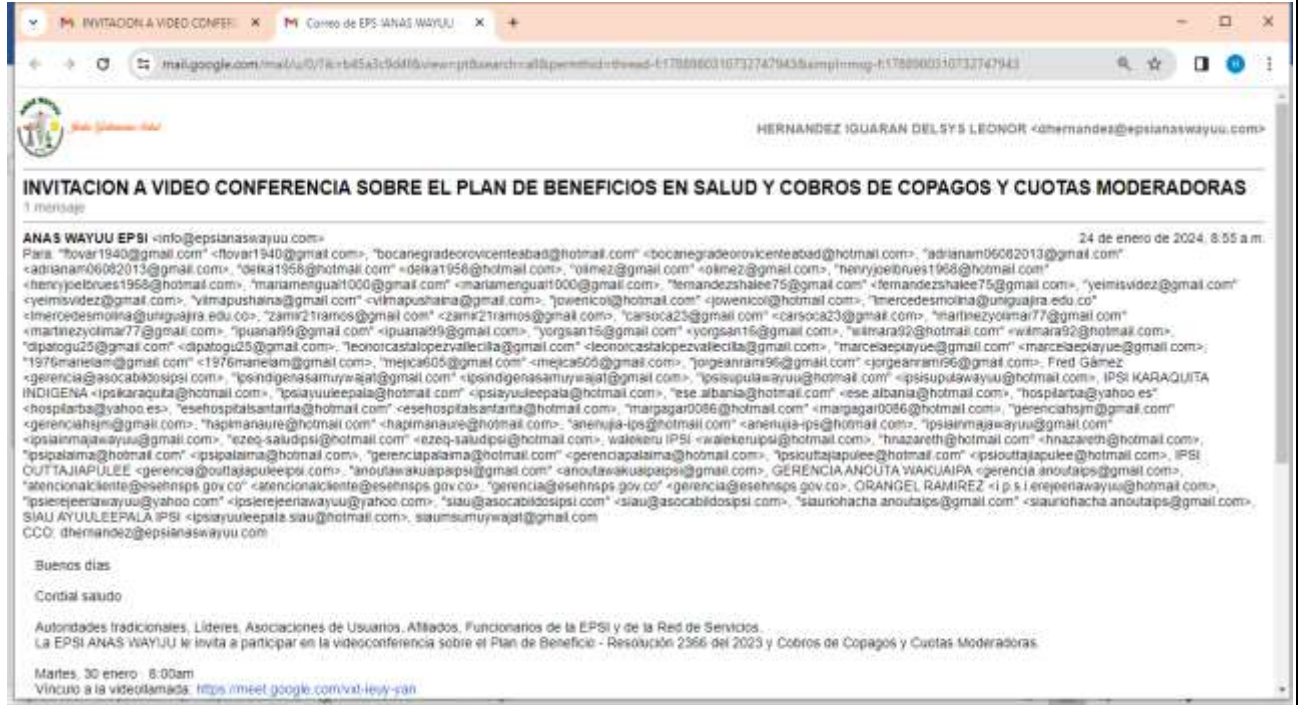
M INVITACION A VIDEO CONFER ×   M Correo de EPS ANAS WAYUU ×   +

mail.google.com/mail/u/0/?ik=b45a3c9d4f&view=pt&search=all&permthid=thread-f:1788860310732747943&simpl=msg-f:1788860310732747943

HERNANDEZ IGUARAN DELSYS LEONOR <dhernandez@epsianaswayuu.com>

INVITACION A VIDEO CONFERENCIA SOBRE EL PLAN DE BENEFICIOS EN SALUD Y COBROS DE COPAGOS Y CUOTAS MODERADORAS
1 mensaje

ANAS WAYUU EPSI <info@epsianaswayuu.com>   24 de enero de 2024, 8:55 a.m.
Para: "flovar1940@gmail.com" <flovar1940@gmail.com>, "bocanegradeorovicenteabad@hotmail.com" <bocanegradeorovicenteabad@hotmail.com>, "adrianam06082013@gmail.com" <adrianam06082013@gmail.com>, "delka1958@hotmail.com" <delka1958@hotmail.com>, "olimez@gmail.com" <olimez@gmail.com>, "henryjoelbrues1968@hotmail.com" <henryjoelbrues1968@hotmail.com>, "mariamengual1000@gmail.com" <mariamengual1000@gmail.com>, "fernandezshalee75@gmail.com" <fernandezshalee75@gmail.com>, "yeimisvidez@gmail.com" <yeimisvidez@gmail.com>, "vilmapushaina@gmail.com" <vilmapushaina@gmail.com>, "jowenicol@hotmail.com" <jowenicol@hotmail.com>, "lmercedesmolina@uniguajira.edu.co" <lmercedesmolina@uniguajira.edu.co>, "zamir21ramos@gmail.com" <zamir21ramos@gmail.com>, "carsoca23@gmail.com" <carsoca23@gmail.com>, "martinezyolimar77@gmail.com" <martinezyolimar77@gmail.com>, "ipuana99@gmail.com" <ipuana99@gmail.com>, "yorgsan16@gmail.com" <yorgsan16@gmail.com>, "wilmara92@hotmail.com" <wilmara92@hotmail.com>, "dipatogu25@gmail.com" <dipatogu25@gmail.com>, "leonorcastalopezvallecilla@gmail.com" <leonorcastalopezvallecilla@gmail.com>, "marcelaeplayue@gmail.com" <marcelaeplayue@gmail.com>, "1976marielam@gmail.com" <1976marielam@gmail.com>, "mejica605@gmail.com" <mejica605@gmail.com>, "jorgeanrami96@gmail.com" <jorgeanrami96@gmail.com>, Fred Gámez <gerencia@asocabildosipsi.com>, "ipsindigenasamuywajat@gmail.com" <ipsindigenasamuywajat@gmail.com>, "ipsisupulawayuu@hotmail.com" <ipsisupulawayuu@hotmail.com>, IPSI KARAQUITA INDIGENA <ipsikaraquita@hotmail.com>, "ipsiayuuleepala@hotmail.com" <ipsiayuuleepala@hotmail.com>, "ese.albania@hotmail.com" <ese.albania@hotmail.com>, "hospilarba@yahoo.es" <hospilarba@yahoo.es>, "esehospitalsantarita@hotmail.com" <esehospitalsantarita@hotmail.com>, "margagar0086@hotmail.com" <margagar0086@hotmail.com>, "gerenciahsjm@gmail.com" <gerenciahsjm@gmail.com>, "hapimanaure@hotmail.com" <hapimanaure@hotmail.com>, "anenujia-ips@hotmail.com" <anenujia-ips@hotmail.com>, "ipsiainmajawayuu@gmail.com" <ipsiainmajawayuu@gmail.com>, "ezeq-saludipsi@hotmail.com" <ezeq-saludipsi@hotmail.com>, walekeru IPSI <walekeruipsi@hotmail.com>, "hnazareth@hotmail.com" <hnazareth@hotmail.com>, "ipsipalaima@hotmail.com" <ipsipalaima@hotmail.com>, "gerenciapalaima@hotmail.com" <gerenciapalaima@hotmail.com>, "ipsiouttajiapulee@hotmail.com" <ipsiouttajiapulee@hotmail.com>, IPSI OUTTAJIAPULEE <gerencia@outtajiapuleeipsi.com>, "anoutawakuaipaipsi@gmail.com" <anoutawakuaipaipsi@gmail.com>, GERENCIA ANOUTA WAKUAIPA <gerencia.anoutaips@gmail.com>, "atencionalcliente@esehnsps.gov.co" <atencionalcliente@esehnsps.gov.co>, "gerencia@esehnsps.gov.co" <gerencia@esehnsps.gov.co>, ORANGEL RAMIREZ <i.p.s.i.erejeeriawayuu@hotmail.com>, "ipsierejeeriawayuu@yahoo.com" <ipsierejeeriawayuu@yahoo.com>, "siau@asocabildosipsi.com" <siau@asocabildosipsi.com>, "siauriohacha.anoutaips@gmail.com" <siauriohacha.anoutaips@gmail.com>, SIAU AYUULEEPALA IPSI <ipsiayuuleepala.siau@hotmail.com>, siaumsumuywajat@gmail.com
CCO: dhernandez@epsianaswayuu.com

Buenos días

Cordial saludo

Autoridades tradicionales, Líderes, Asociaciones de Usuarios, Afiliados, Funcionarios de la EPSI y de la Red de Servicios.
La EPSI ANAS WAYUU le invita a participar en la videoconferencia sobre el Plan de Beneficio - Resolución 2366 del 2023 y Cobros de Copagos y Cuotas Moderadoras.

Martes, 30 enero · 8:00am
Vínculo a la videollamada: https://meet.google.com/vxt-ieuy-yan